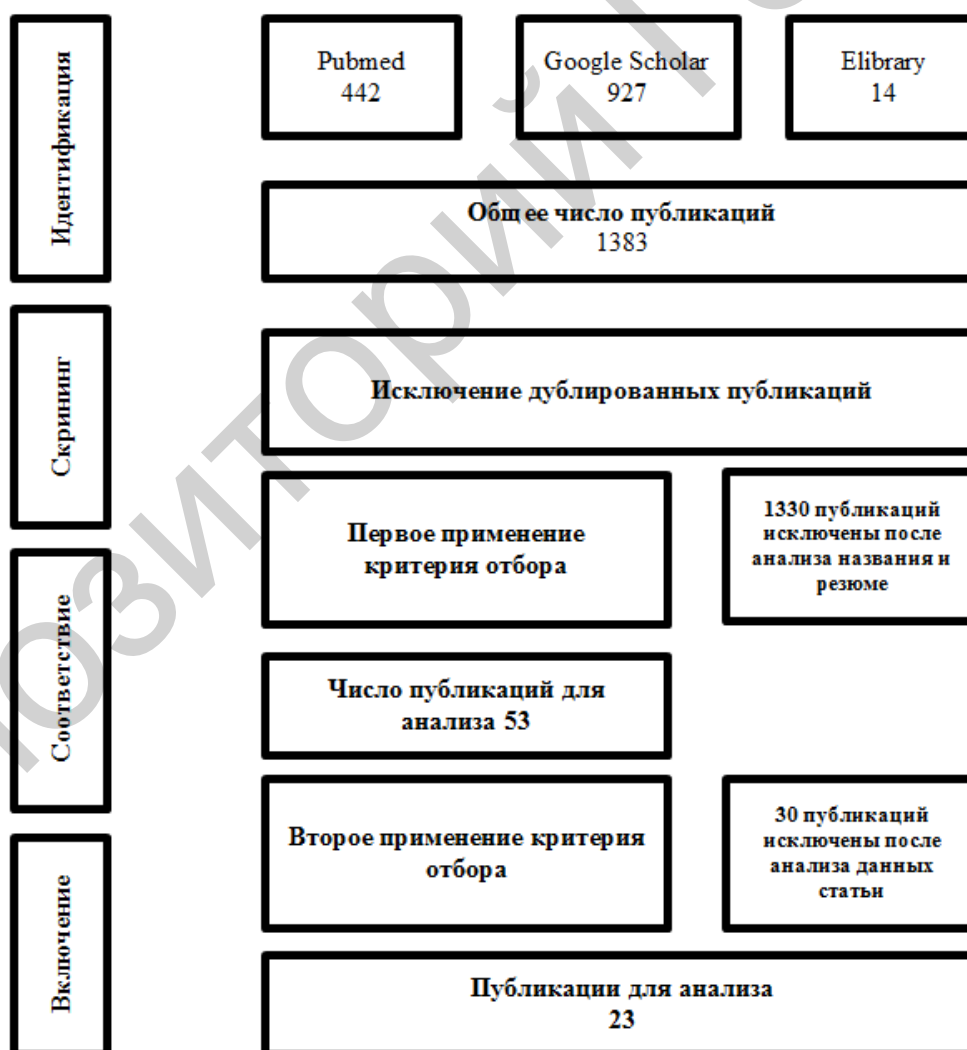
Идентификация

Pubmed
442

Google Scholar
927

Elibrary
14

Общее число публикаций
1383

Скрининг

Исключение дублированных публикаций

Соответствие

Первое применение критерия отбора

1330 публикаций исключены после анализа названия и резюме

Число публикаций для анализа 53

Включение

Второе применение критерия отбора

30 публикаций исключены после анализа данных статьи

Публикации для анализа
23